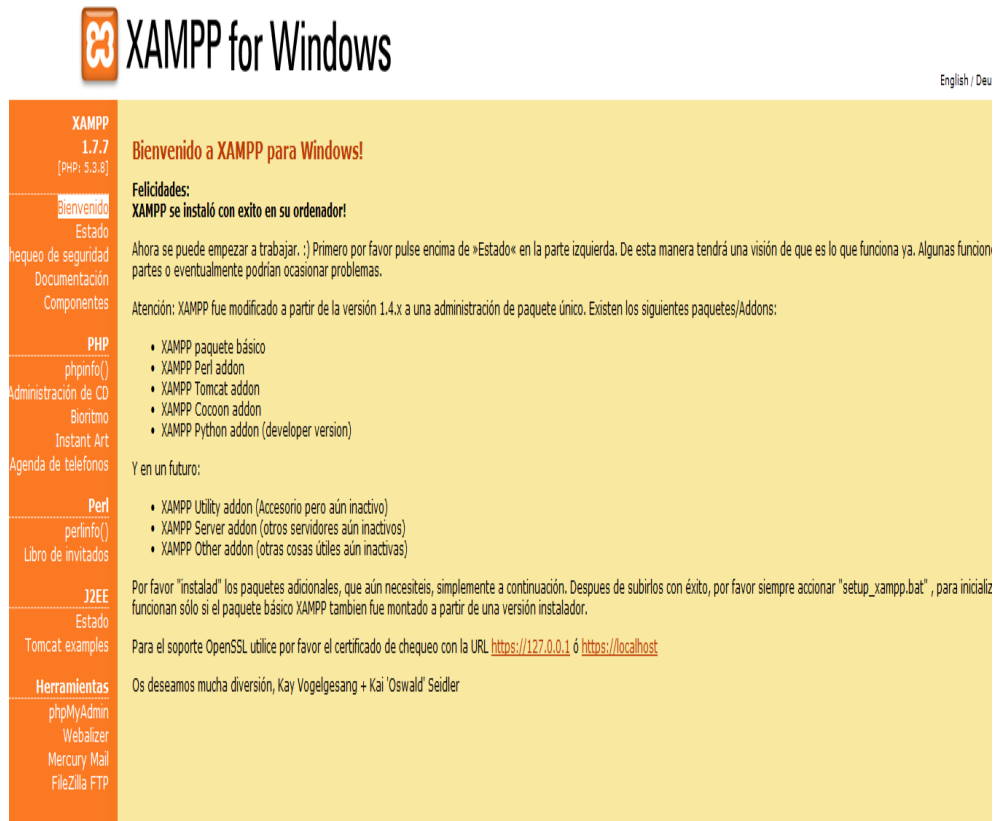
XAMPP for Windows

English / Deu

XAMPP
1.7.7
[PHP: 5.3.8]

Bienvenido
Estado
hequeo de seguridad
Documentación
Componentes

PHP
phpinfo()
Administración de CD
Bioritmo
Instant Art
Agenda de telefonos

Perl
perlinfo()
Libro de invitados

J2EE
Estado
Tomcat examples

Herramientas
phpMyAdmin
Webalizer
Mercury Mail
FileZilla FTP

Bienvenido a XAMPP para Windows!

Felicidades:
XAMPP se instaló con exito en su ordenador!

Ahora se puede empezar a trabajar. :) Primero por favor pulse encima de »Estado« en la parte izquierda. De esta manera tendrá una visión de que es lo que funciona ya. Algunas funcione partes o eventualmente podrian ocasionar problemas.

Atención: XAMPP fue modificado a partir de la versión 1.4.x a una administración de paquete único. Existen los siguientes paquetes/Addons:

• XAMPP paquete básico
• XAMPP Perl addon
• XAMPP Tomcat addon
• XAMPP Cocoon addon
• XAMPP Python addon (developer version)

Y en un futuro:

• XAMPP Utility addon (Accesorio pero aún inactivo)
• XAMPP Server addon (otros servidores aún inactivos)
• XAMPP Other addon (otras cosas útiles aún inactivas)

Por favor "instalad" los paquetes adicionales, que aún necesiteis, simplemente a continuación. Despues de subirlos con éxito, por favor siempre accionar "setup_xampp.bat" , para inicializ funcionan sólo si el paquete básico XAMPP tambien fue montado a partir de una versión instalador.

Para el soporte OpenSSL utilice por favor el certificado de chequeo con la URL https://127.0.0.1 ó https://localhost

Os deseamos mucha diversión, Kay Vogelgesang + Kai 'Oswald' Seidler